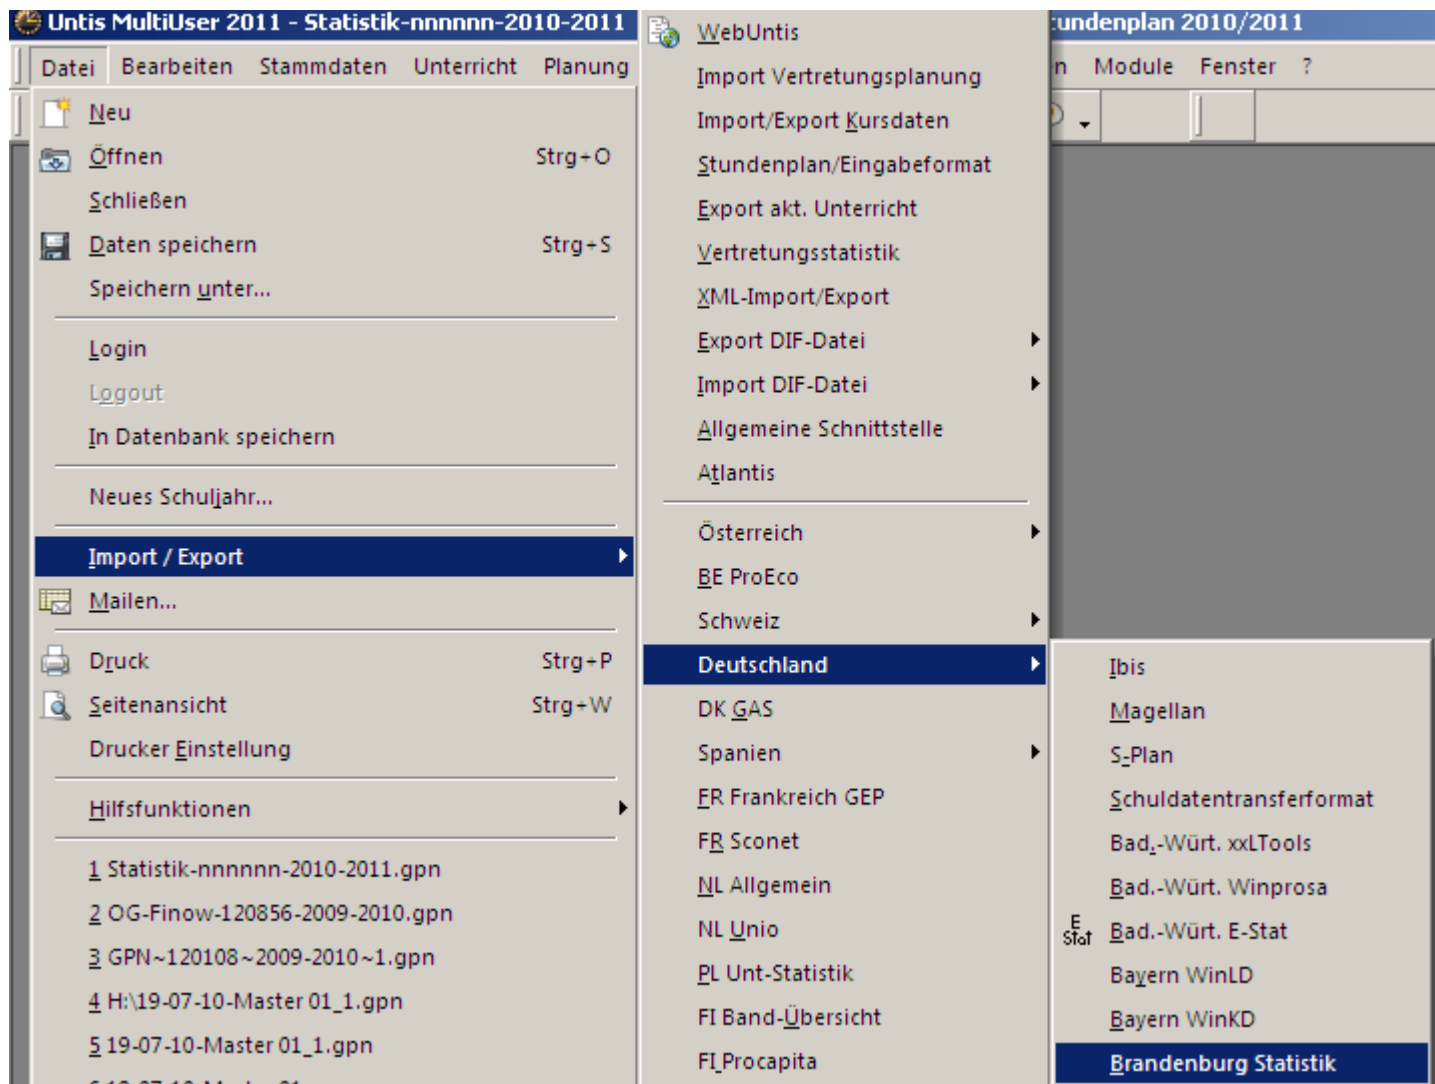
Untis MultiUser 2011 - Statistik-nnnnnn-2010-2011
undenplan 2010/2011

Datei Bearbeiten Stammdaten Unterricht Planung
n Module Fenster ?

Neu
Öffnen Strg+O
Schließen
Daten speichern Strg+S
Speichern unter...
Login
Logout
In Datenbank speichern
Neues Schuljahr...
Import / Export
Mailen...
Druck Strg+P
Seitenansicht Strg+W
Drucker Einstellung
Hilfsfunktionen
1 Statistik-nnnnnn-2010-2011.gpn
2 OG-Finow-120856-2009-2010.gpn
3 GPN~120108~2009-2010~1.gpn
4 H:\19-07-10-Master 01_1.gpn
5 19-07-10-Master 01_1.gpn
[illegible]

WebUntis
Import Vertretungsplanung
Import/Export Kursdaten
Stundenplan/Eingabeformat
Export akt. Unterricht
Vertretungsstatistik
XML-Import/Export
Export DIF-Datei
Import DIF-Datei
Allgemeine Schnittstelle
Atlantis
Österreich
BE ProEco
Schweiz
Deutschland
DK GAS
Spanien
FR Frankreich GEP
FR Sconet
NL Allgemein
NL Unio
PL Unt-Statistik
FI Band-Übersicht
FI Procapita

Ibis
Magellan
S-Plan
Schuldatentransferformat
Bad.-Würt. xxLTools
Bad.-Würt. Winprosa
E Stat
Bad.-Würt. E-Stat
Bayern WinLD
Bayern WinKD
Brandenburg Statistik